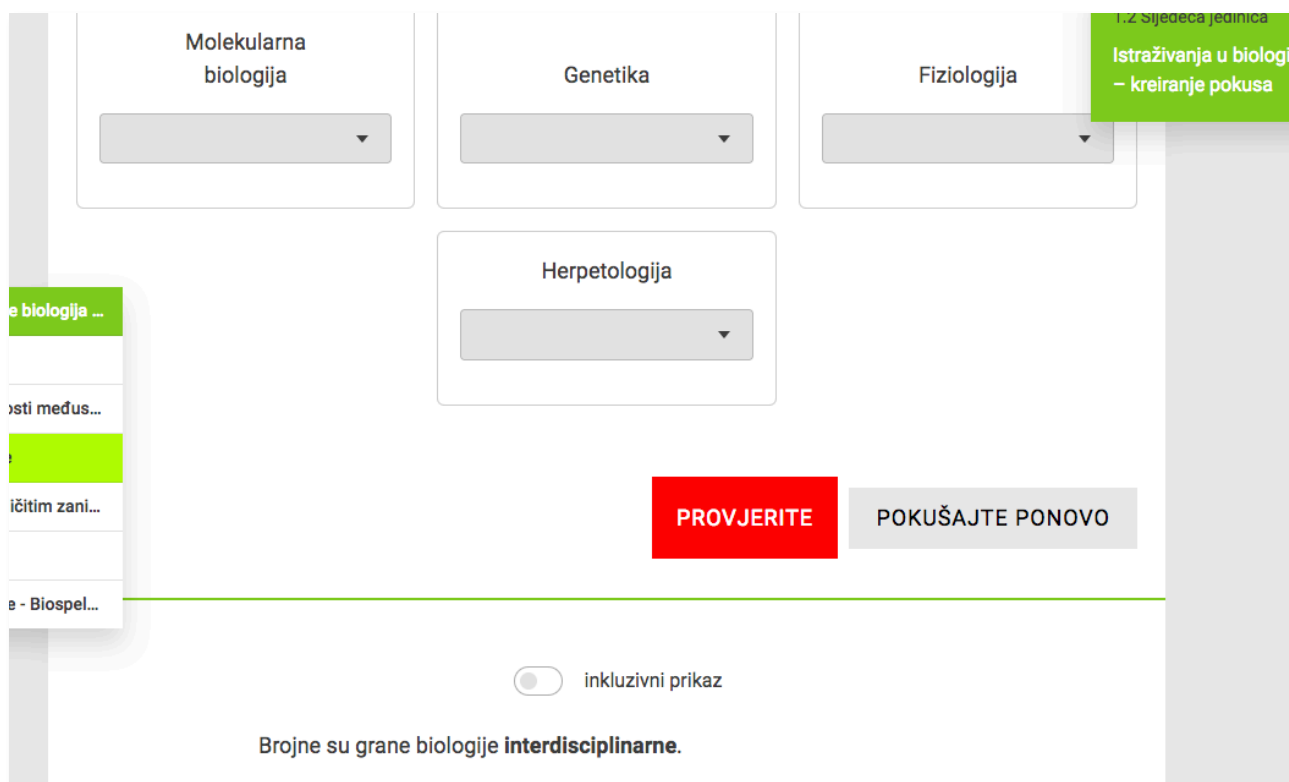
1.2 Sljedeća jedinica

Istraživanja u biologi – kreiranje pokusa

Molekularna biologija

Genetika

Fiziologija

Herpetologija

e biologija ...

osti međus...

e

ičitim zani...

e - Biospel...

PROVJERITE

POKUŠAJTE PONOVO

inkluzivni prikaz

Brojne su grane biologije **interdisciplinarne**.